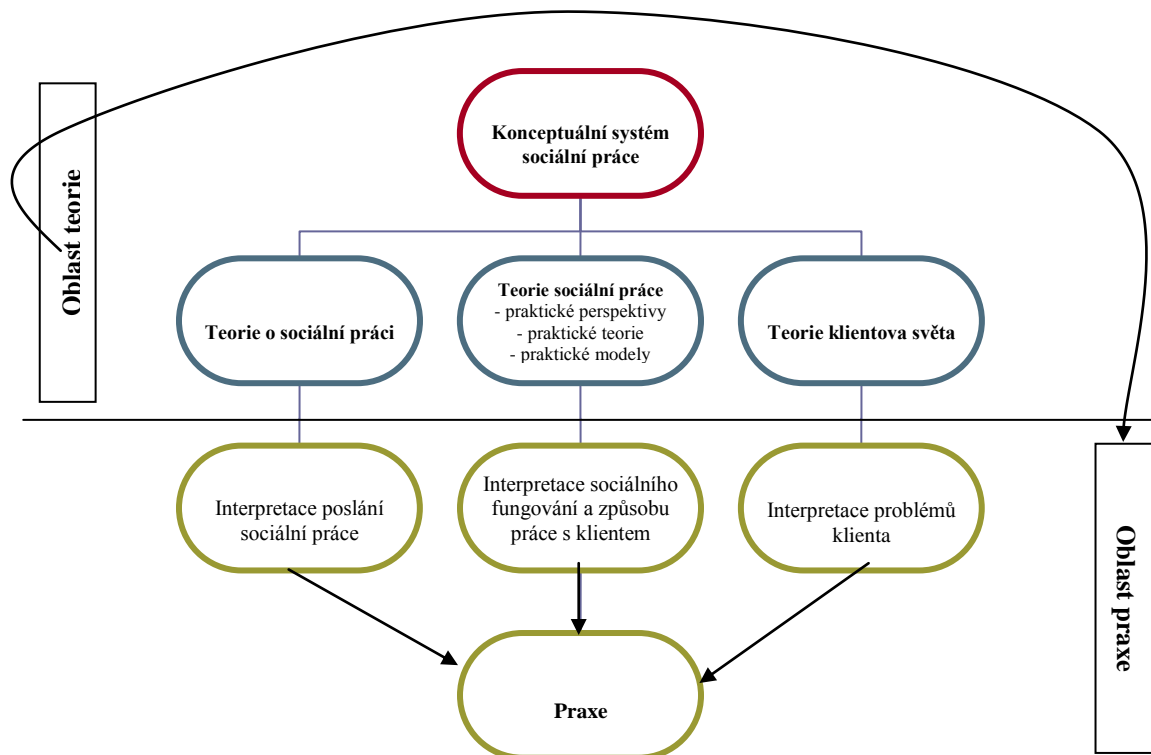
Oblast teorie

Konceptuální systém sociální práce

Teorie o sociální práci

Teorie sociální práce
- praktické perspektivy
- praktické teorie
- praktické modely

Teorie klientova světa

Interpretace poslání sociální práce

Interpretace sociálního fungování a způsobu práce s klientem

Interpretace problémů klienta

Praxe

Oblast praxe